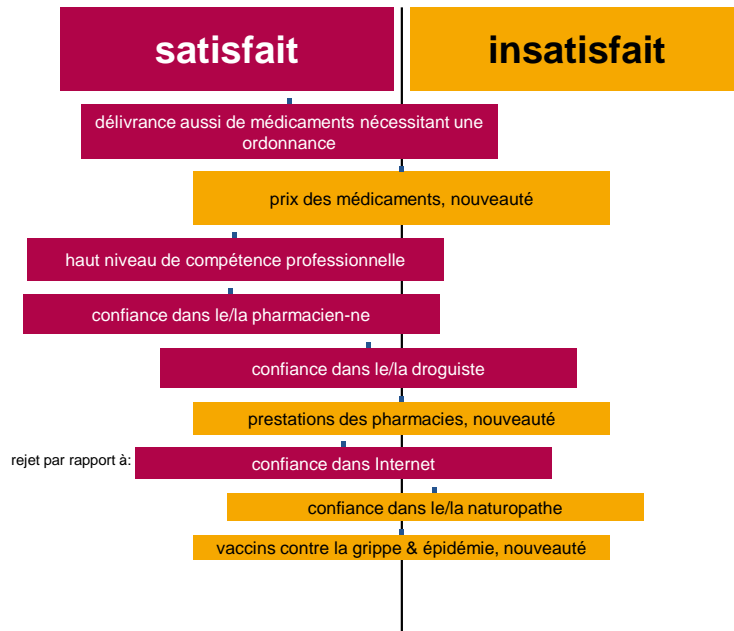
satisfait

insatisfait

délivrance aussi de médicaments nécessitant une ordonnance

prix des médicaments, nouveauté

haut niveau de compétence professionnelle

confiance dans le/la pharmacien-ne

confiance dans le/la droguiste

prestations des pharmacies, nouveauté

rejet par rapport à:

confiance dans Internet

confiance dans le/la naturopathe

vaccins contre la grippe & épidémie, nouveauté